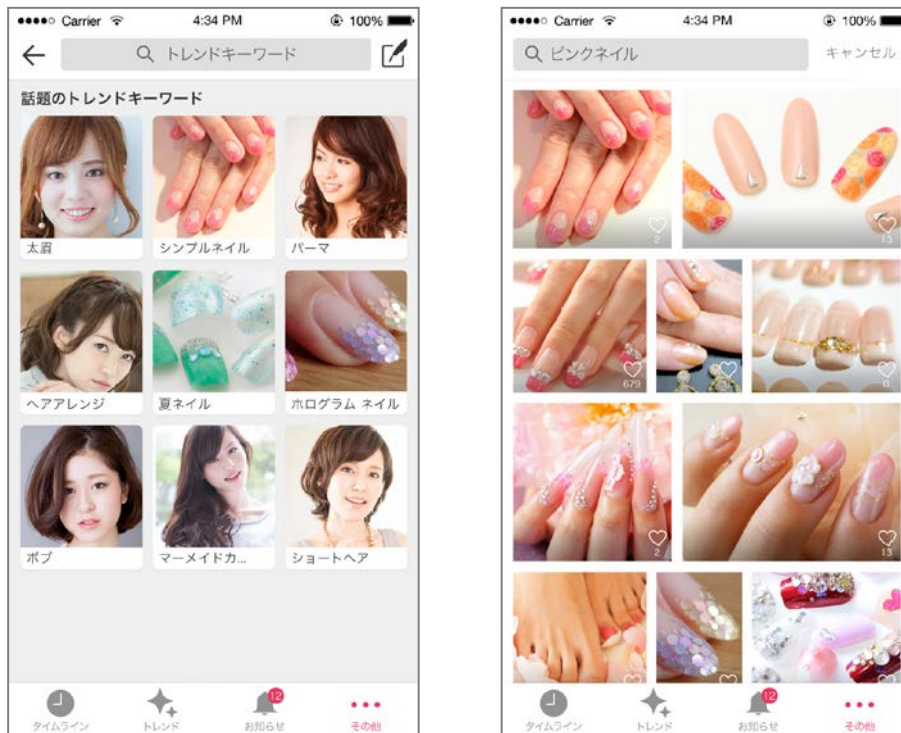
●●●●○ Carrier 4:34 PM 100%

トレンドキーワード

話題のトレンドキーワード

太眉

シンプルネイル

パーマ

ヘアアレンジ

夏ネイル

ホログラム ネイル

ボブ

マーメイドカ...

ショートヘア

タイムライン

トレンド

12
お知らせ

その他

●●●●○ Carrier 4:34 PM 100%

ピンクネイル

キャンセル

2

13

679

0

2

13

タイムライン

トレンド

12
お知らせ

その他